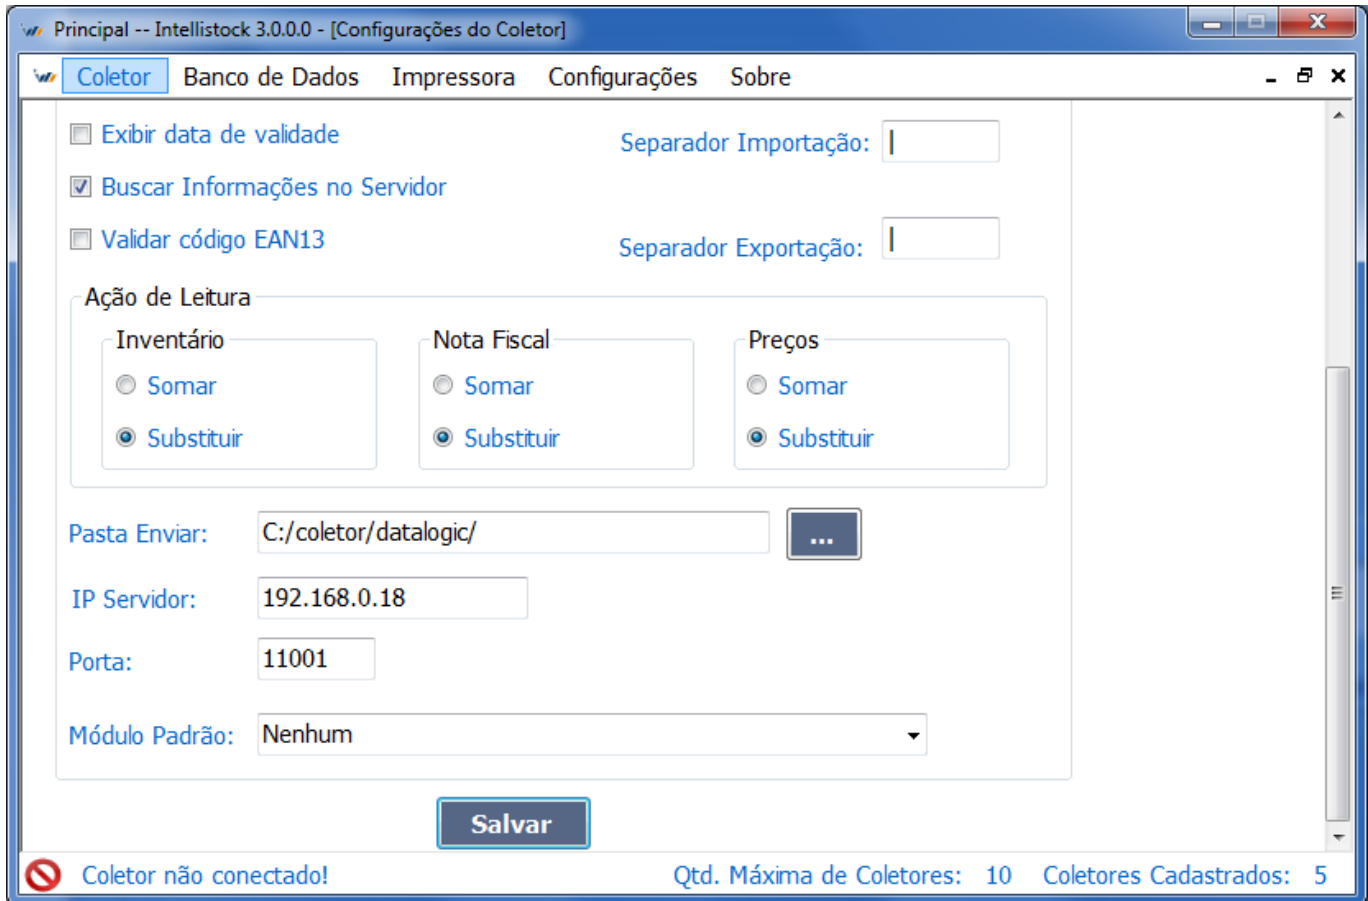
Principal -- Intellistock 3.0.0.0 - [Configurações do Coletor]

Coletor Banco de Dados Impressora Configurações Sobre

Exibir data de validade

Separador Importação: |

Buscar Informações no Servidor

Validar código EAN13

Separador Exportação: |

Ação de Leitura

Inventário
Somar
Substituir

Nota Fiscal
Somar
Substituir

Preços
Somar
Substituir

Pasta Enviar: C:/coletor/datalogic/ ...

IP Servidor: 192.168.0.18

Porta: 11001

Módulo Padrão: Nenhum

Salvar

Coletor não conectado! Qtd. Máxima de Coletores: 10 Coletores Cadastrados: 5